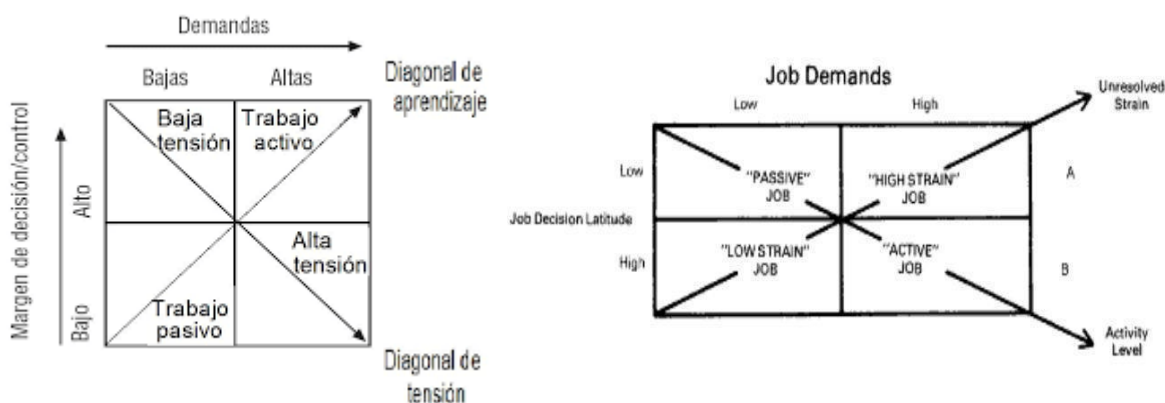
Demandas

Bajas | Altas

Diagonal de aprendizaje

Margen de decisión/control

Alto

Bajo

Baja tensión

Trabajo activo

Alta tensión

Trabajo pasivo

Diagonal de tensión

Job Demands

Low | High

Unresolved Strain

Low

High

Job Decision Latitude

"PASSIVE" JOB

"HIGH STRAIN" JOB

"LOW STRAIN" JOB

"ACTIVE" JOB

A

B

Activity Level